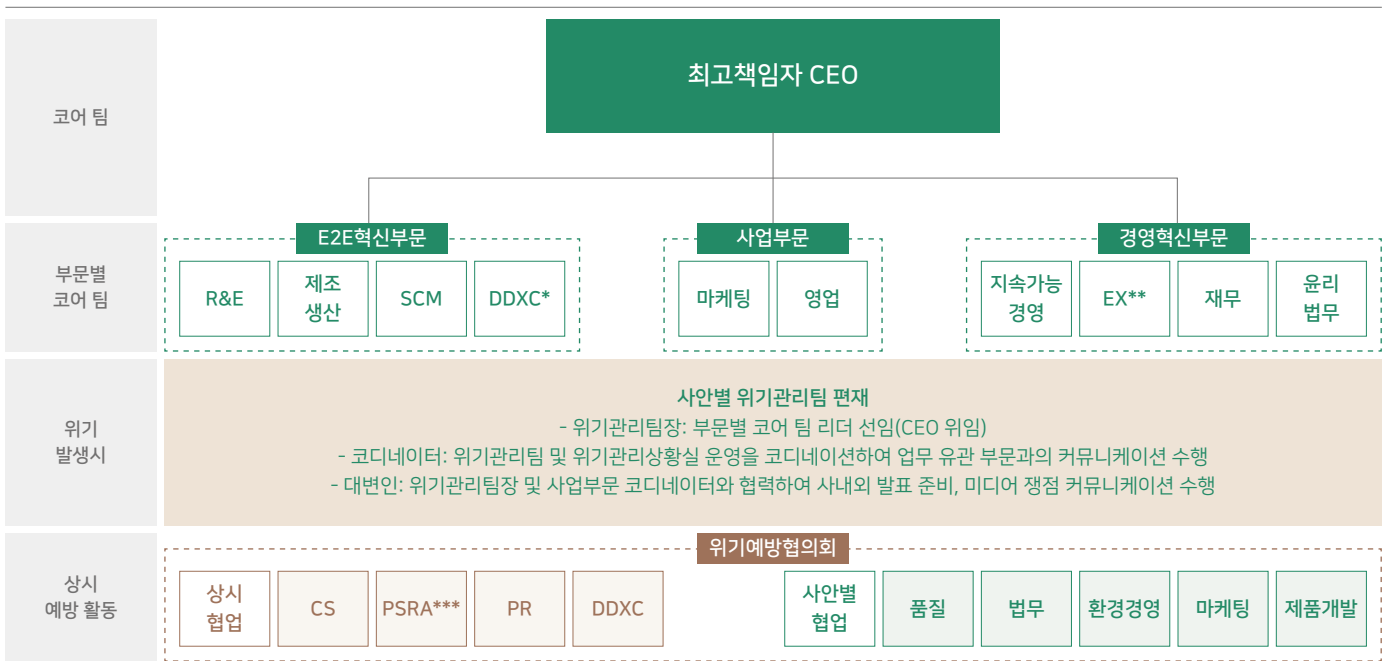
코어 팀

최고책임자 CEO

부문별 코어 팀

E2E혁신부문

R&E

제조 생산

SCM

DDXC*

사업부문

마케팅

영업

경영혁신부문

지속가능 경영

EX**

재무

윤리 법무

위기 발생시

사안별 위기관리팀 편재
- 위기관리팀장: 부문별 코어 팀 리더 선임(CEO 위임)
- 코디네이터: 위기관리팀 및 위기관리상황실 운영을 코디네이션하여 업무 유관 부문과의 커뮤니케이션 수행
- 대변인: 위기관리팀장 및 사업부문 코디네이터와 협력하여 사내외 발표 준비, 미디어 쟁점 커뮤니케이션 수행

상시 예방 활동

위기예방협의회

상시 협업

CS

PSRA***

PR

DDXC

사안별 협업

품질

법무

환경경영

마케팅

제품개발